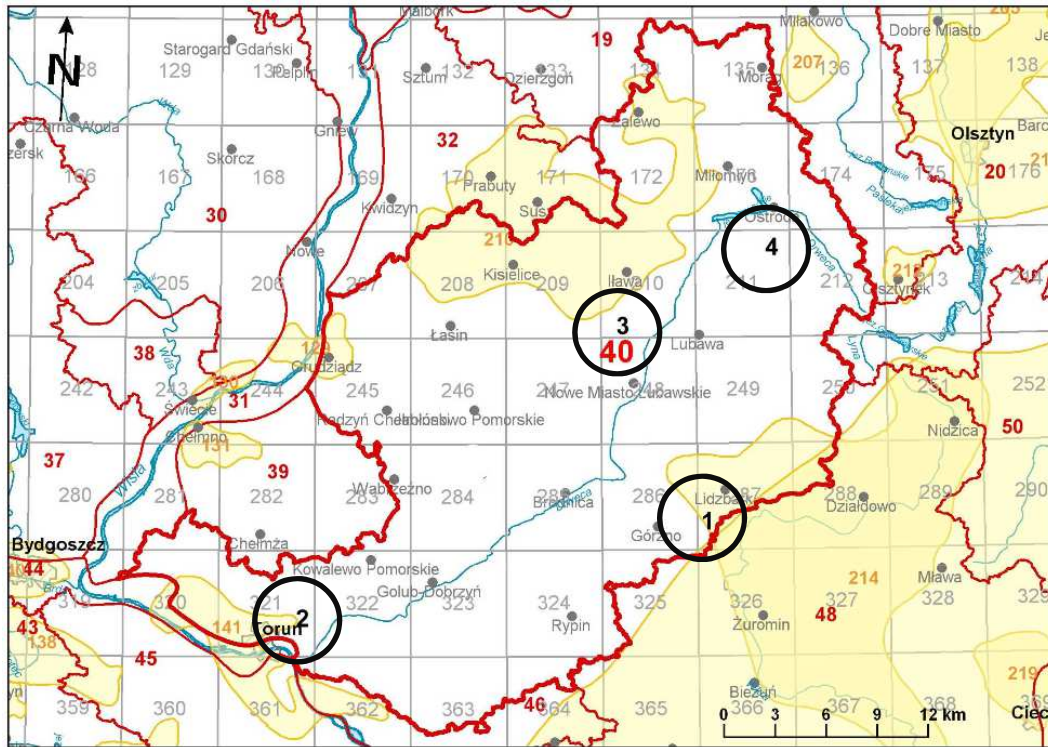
N
Malbork
Miłakowo
Dobre Miasto
128
Starogard Gdański
129
130
Pelplin
131
Sztum
132
Dzierzgoń
133
19
134
135
Morąg
207
136
137
138
Czarna Woda
Gniew
32
Zalewo
Olsztyn
Barc
zersk
Skórcz
166
167
168
169
170
Prabuty
171
172
Miłomłyn
173
174
175
20
176
30
Kwidzyn
Susz
Ostróda
Nowe
210
4
215
204
205
206
207
208
Kisielice
209
Iława
210
211
212
213
Olsztynek
214
Łasin
3
40
Lubawa
38
129
Grudziądz
242
243
244
245
246
247
248
249
250
251
252
Nowe Miasto Lubawskie
130
Świecie
31
Radzyń Chełmiński
Jabłonowo Pomorskie
Nidzica
Chełmno
50
131
37
39
Wąbrzeźno
Wisła
280
281
282
283
284
285
286
287
Lidzbark
288
Działdowo
289
290
Brodnica
1
Górzno
Bydgoszcz
Chełmża
44
Kowalewo Pomorskie
214
Mława
Golub-Dobrzyń
319
320
321
2
322
323
324
325
326
327
328
329
Toruń
43
141
Rypin
Żuromin
48
138
45
219
Bieżuń
46
359
360
361
362
363
364
365
366
367
368
369
0
3
6
9
12 km
Ciec